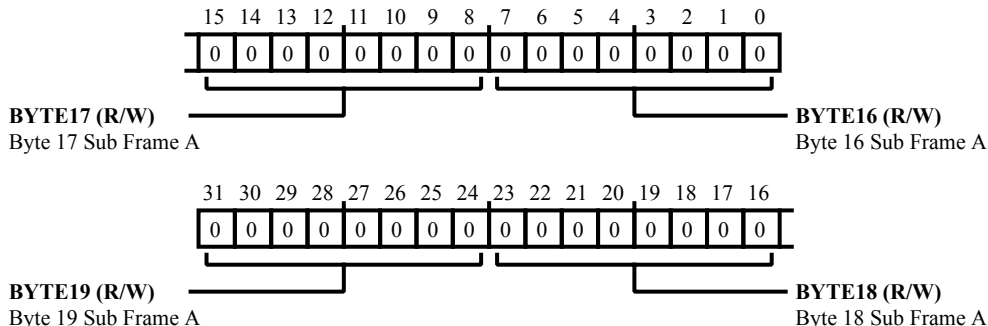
15 14 13 12 11 10 9 8 7 6 5 4 3 2 1 0

| 0 | 0 | 0 | 0 | 0 | 0 | 0 | 0 | 0 | 0 | 0 | 0 | 0 | 0 | 0 | 0 |
|---|---|---|---|---|---|---|---|---|---|---|---|---|---|---|---|

**BYTE17 (R/W)**
Byte 17 Sub Frame A

**BYTE16 (R/W)**
Byte 16 Sub Frame A

31 30 29 28 27 26 25 24 23 22 21 20 19 18 17 16

| 0 | 0 | 0 | 0 | 0 | 0 | 0 | 0 | 0 | 0 | 0 | 0 | 0 | 0 | 0 | 0 |
|---|---|---|---|---|---|---|---|---|---|---|---|---|---|---|---|

**BYTE19 (R/W)**
Byte 19 Sub Frame A

**BYTE18 (R/W)**
Byte 18 Sub Frame A